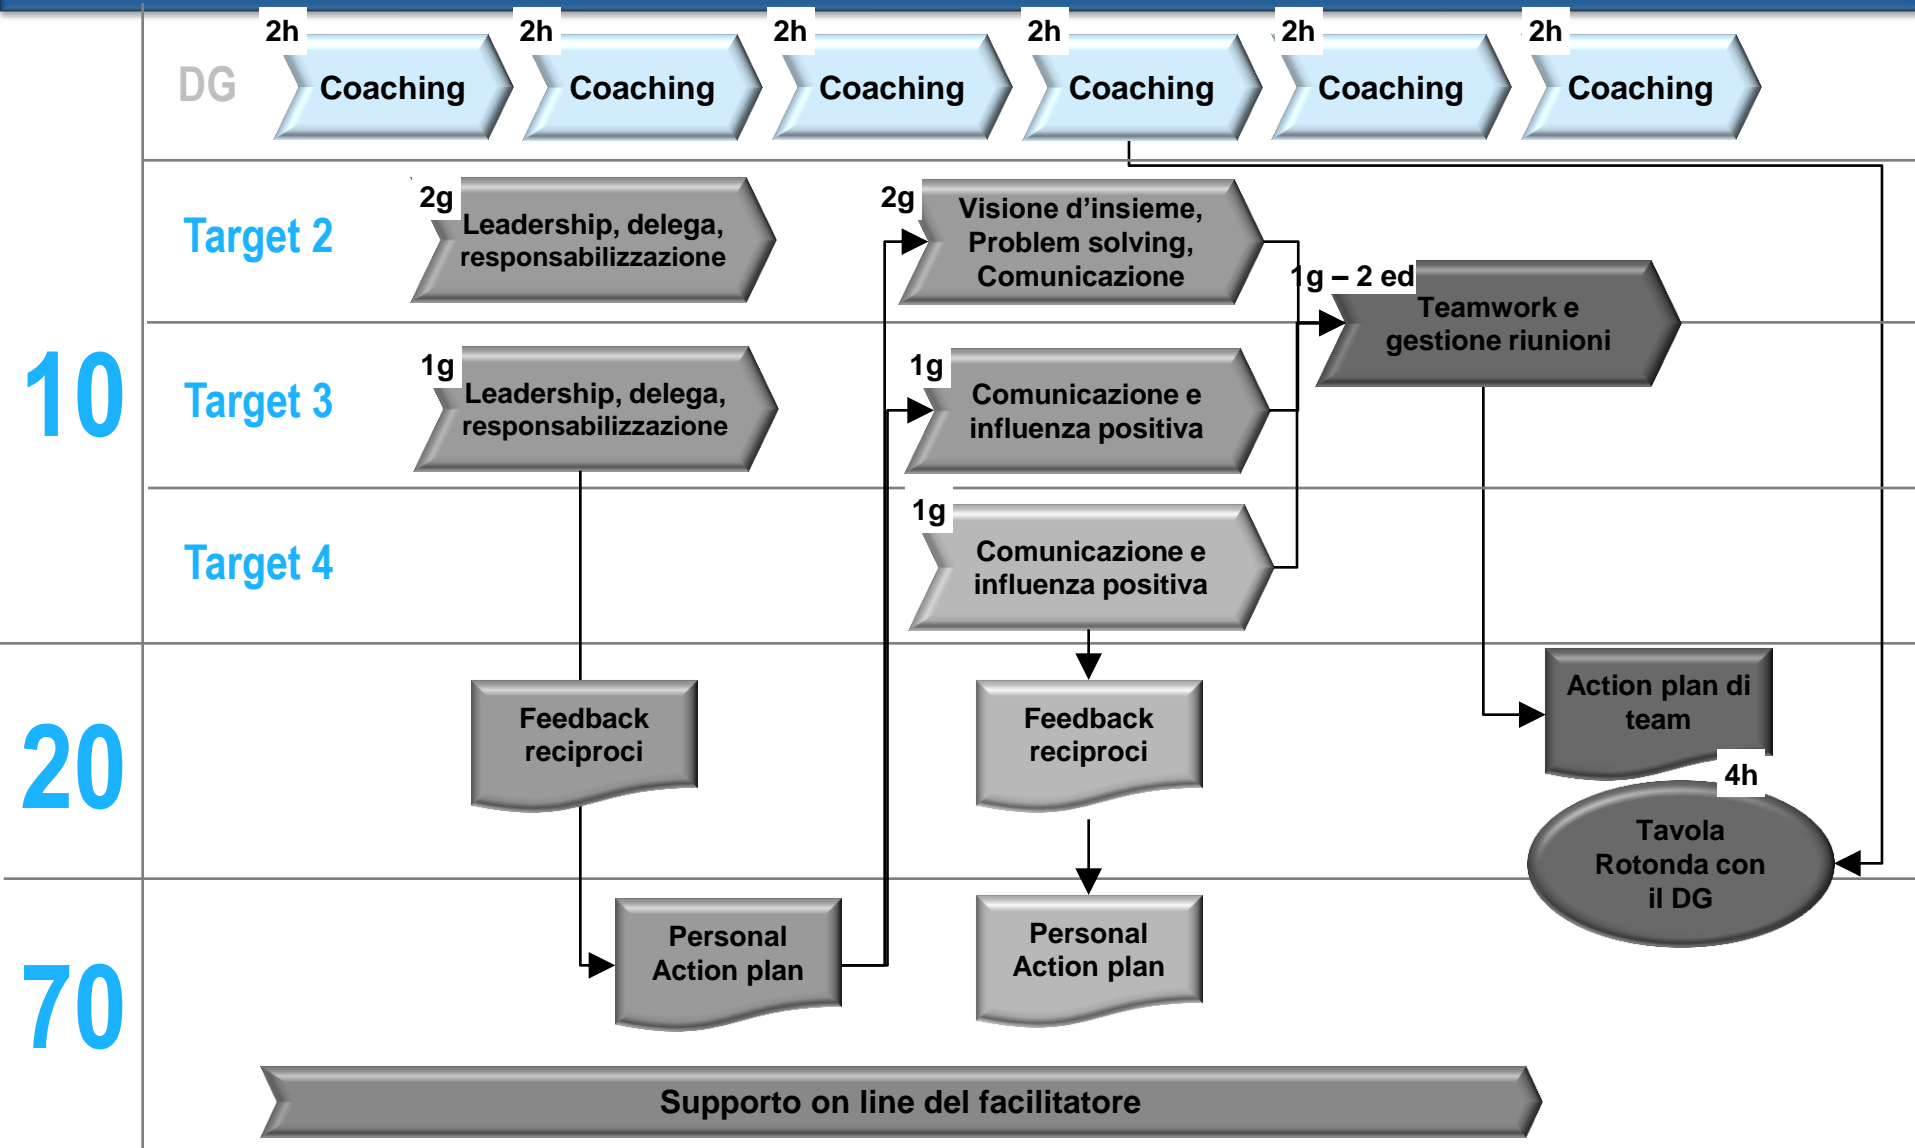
DG

2h Coaching

2h Coaching

2h Coaching

2h Coaching

2h Coaching

2h Coaching

10

Target 2

2g Leadership, delega, responsabilizzazione

2g Visione d'insieme, Problem solving, Comunicazione

1g – 2 ed Teamwork e gestione riunioni

Target 3

1g Leadership, delega, responsabilizzazione

1g Comunicazione e influenza positiva

Target 4

1g Comunicazione e influenza positiva

20

Feedback reciproci

Feedback reciproci

Action plan di team

4h Tavola Rotonda con il DG

70

Personal Action plan

Personal Action plan

Supporto on line del facilitatore